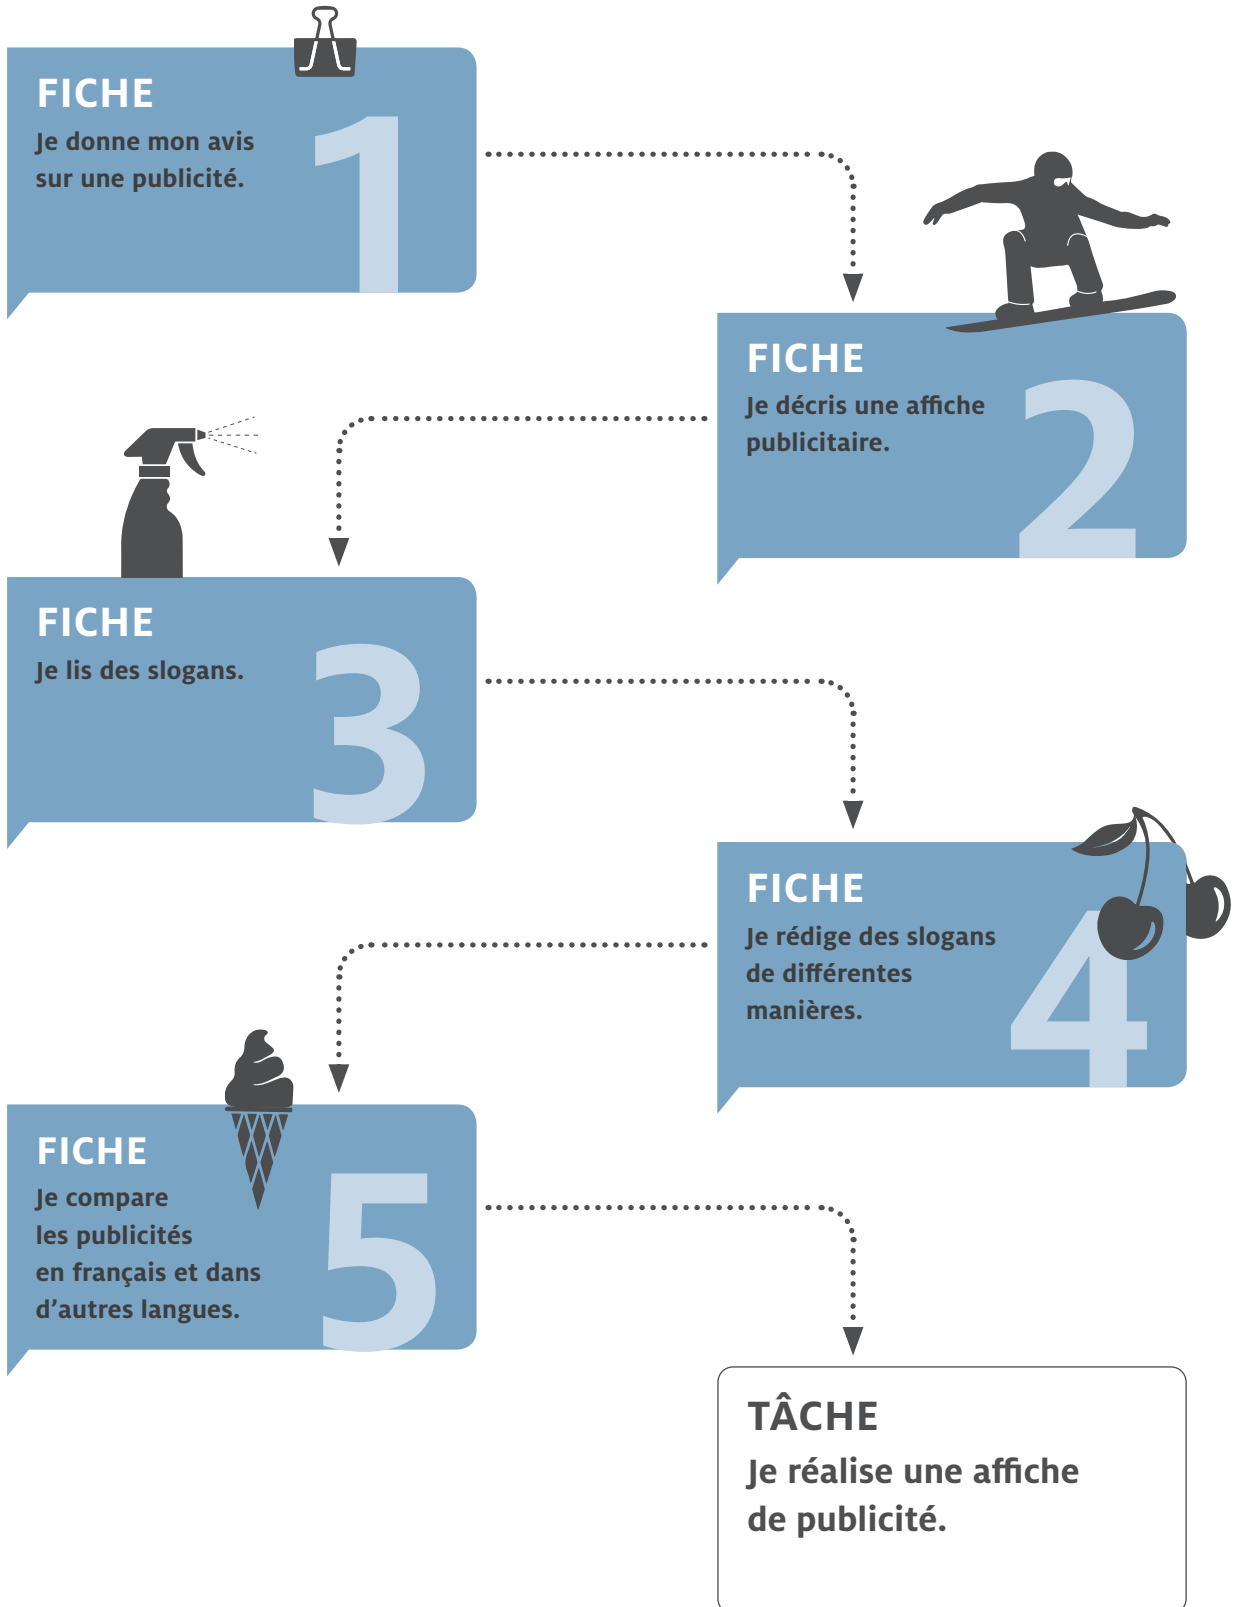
FICHE
Je donne mon avis sur une publicité.
1

FICHE
Je décris une affiche publicitaire.
2

FICHE
Je lis des slogans.
3

FICHE
Je rédige des slogans de différentes manières.
4

FICHE
Je compare les publicités en français et dans d’autres langues.
5

TÂCHE
Je réalise une affiche de publicité.